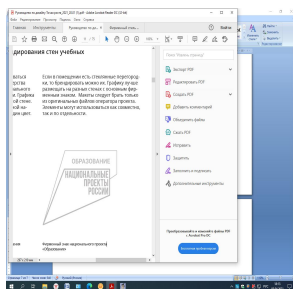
Руководство по дизайну По классу_2021 (2) (1).pdf - Adobe Acrobat Reader DC (32-bit)

Файл Редактирование Просмотр Подпись Окно Справка

Главная Инструменты Руководство по диз... Фирменный стиль...

Войти

дирования стен учебных

Если в помещении есть стеклянные перегородки, то брендировать можно их. Графику можно размещать на разных стенах с основными фирменными знаками. Макеты следует брать только из оригинальных файлов этого проекта. Элементы могут использоваться как совместно, так и по отдельности.

ОБРАЗОВАНИЕ
НАЦИОНАЛЬНЫЕ ПРОЕКТЫ РОССИИ

Фирменный знак национального проекта «Образование»

Поиск "Экспорт PDF"

Экспорт PDF
Редактировать PDF
Создать PDF
Добавить комментарий
Объединить файлы
Сжать PDF
Исправить
Защитить
Заполнить и подписать
Дополнительные инструменты

Преобразование и изменение файлов PDF с Acrobat Pro DC

Бесплатная пробная версия